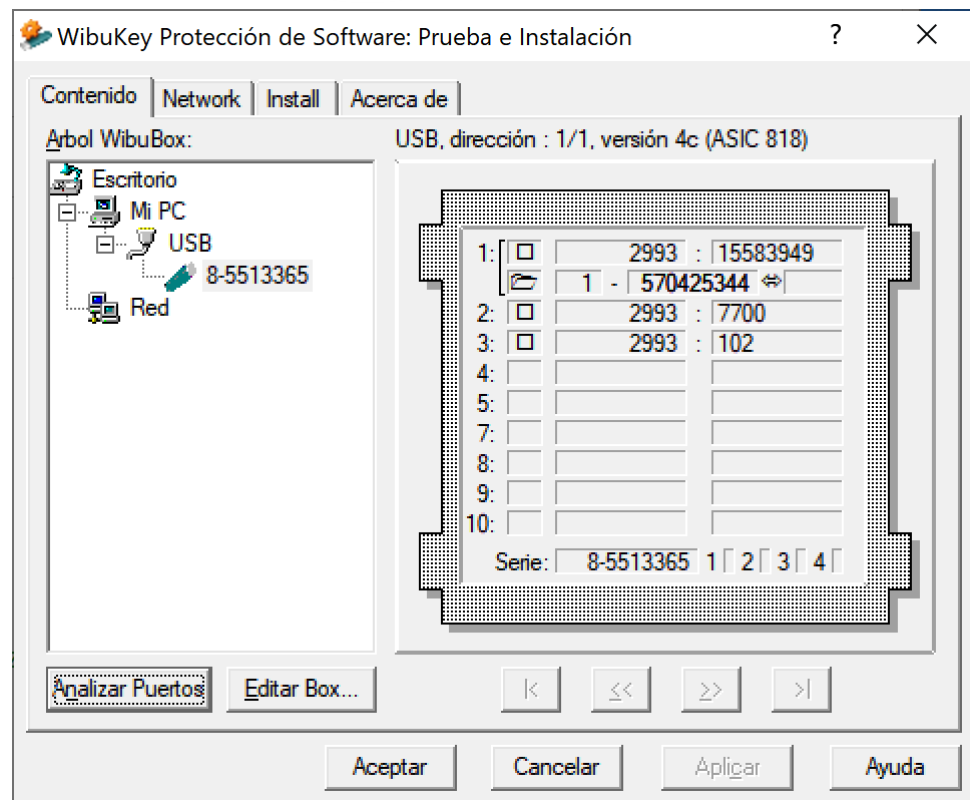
WibuKey Protección de Software: Prueba e Instalación ? ×

Contenido | Network | Install | Acerca de

Arbol WibuBox:
Escritorio
Mi PC
USB
8-5513365
Red

USB, dirección : 1/1, versión 4c (ASIC 818)

| | | | |
|---|---|---|---|
| 1: | ☐ | 2993 | : 15583949 |
| | | 1 - 570425344 ⇔ | |
| 2: | ☐ | 2993 | : 7700 |
| 3: | ☐ | 2993 | : 102 |
| 4: | | | |
| 5: | | | |
| 7: | | | |
| 8: | | | |
| 9: | | | |
| 10: | | | |

Serie: 8-5513365 1 2 3 4

Analizar Puertos | Editar Box...

|< | << | >> | >|

Aceptar | Cancelar | Aplicar | Ayuda